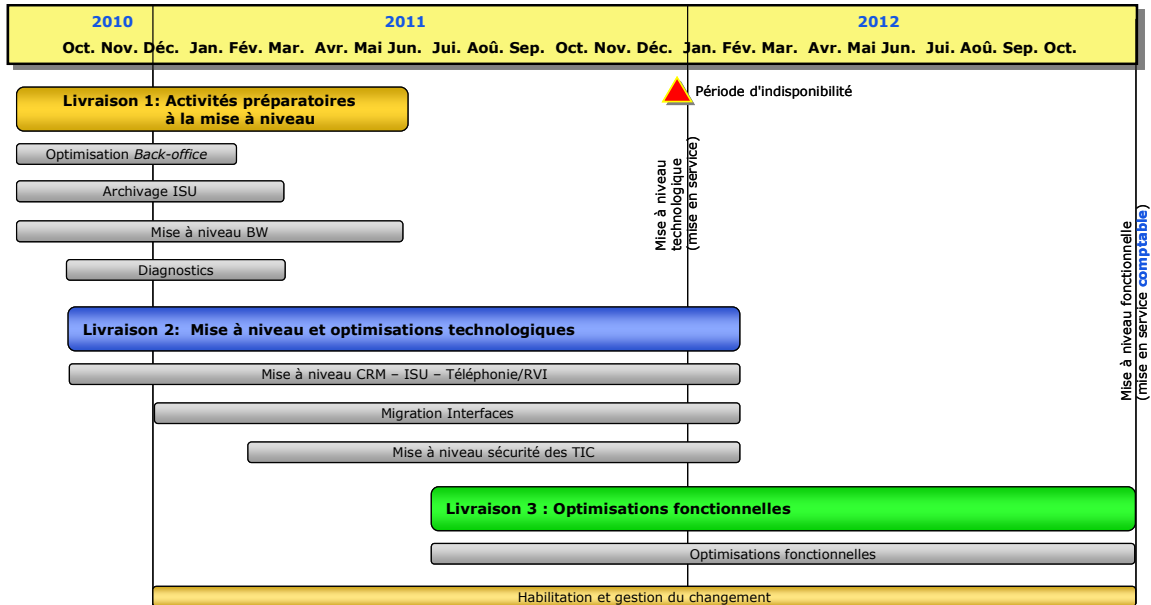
| 2010 | 2011 | 2012 |
|---|---|---|
| Oct. Nov. Déc. | Jan. Fév. Mar. Avr. Mai Jun. Jui. Aoû. Sep. Oct. Nov. Déc. | Jan. Fév. Mar. Avr. Mai Jun. Jui. Aoû. Sep. Oct. |

Période d'indisponibilité

Livraison 1: Activités préparatoires à la mise à niveau

Optimisation *Back-office*

Archivage ISU

Mise à niveau BW

Diagnostics

Mise à niveau technologique (mise en service)

Mise à niveau fonctionnelle (mise en service **comptable**)

Livraison 2: Mise à niveau et optimisations technologiques

Mise à niveau CRM – ISU – Téléphonie/RVI

Migration Interfaces

Mise à niveau sécurité des TIC

Livraison 3 : Optimisations fonctionnelles

Optimisations fonctionnelles

Habilitation et gestion du changement